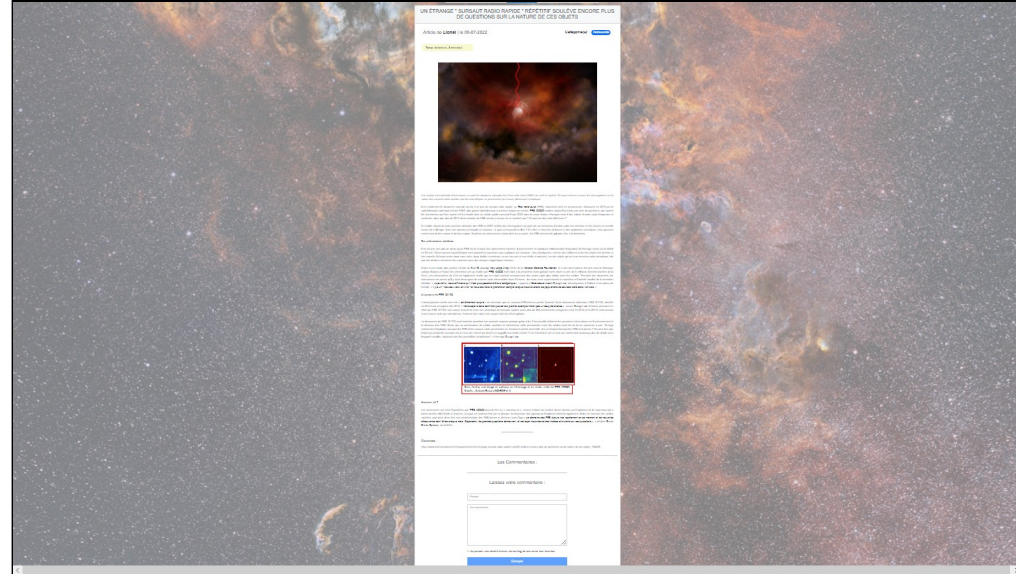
UN ÉTRANGE " SURSAUT RADIO RAPIDE " RÉPÉTITIF SOULÈVE ENCORE PLUS DE QUESTIONS SUR LA NATURE DE CES OBJETS

Article de Lionel | le 09-07-2022

Catégorie(s) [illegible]

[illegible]

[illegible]

Les Commentaires :

Laissez votre commentaire :

Pseudo

Commentaire

Envoyer